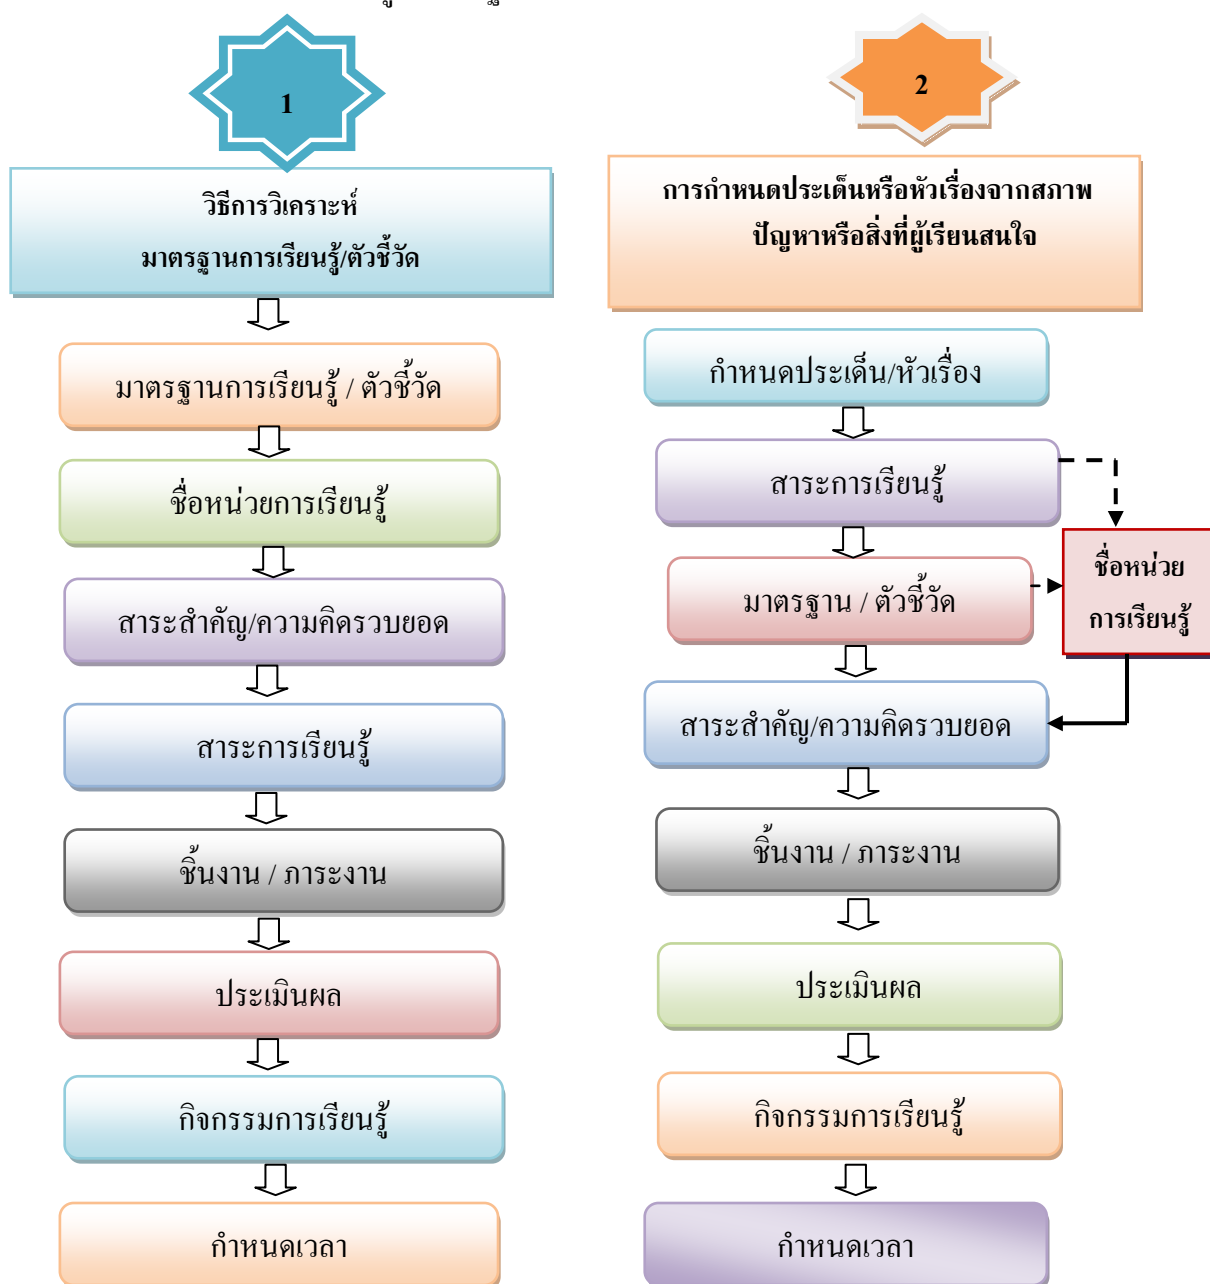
1

วิธีการวิเคราะห์
มาตรฐานการเรียนรู้/ตัวชี้วัด

มาตรฐานการเรียนรู้ / ตัวชี้วัด

ชื่อหน่วยการเรียนรู้

สาระสำคัญ/ความคิดรวบยอด

สาระการเรียนรู้

ชิ้นงาน / ภาระงาน

ประเมินผล

กิจกรรมการเรียนรู้

กำหนดเวลา

2

การกำหนดประเด็นหรือหัวเรื่องจากสภาพ
ปัญหาหรือสิ่งที่ผู้เรียนสนใจ

กำหนดประเด็น/หัวเรื่อง

สาระการเรียนรู้

มาตรฐาน / ตัวชี้วัด

ชื่อหน่วย
การเรียนรู้

สาระสำคัญ/ความคิดรวบยอด

ชิ้นงาน / ภาระงาน

ประเมินผล

กิจกรรมการเรียนรู้

กำหนดเวลา